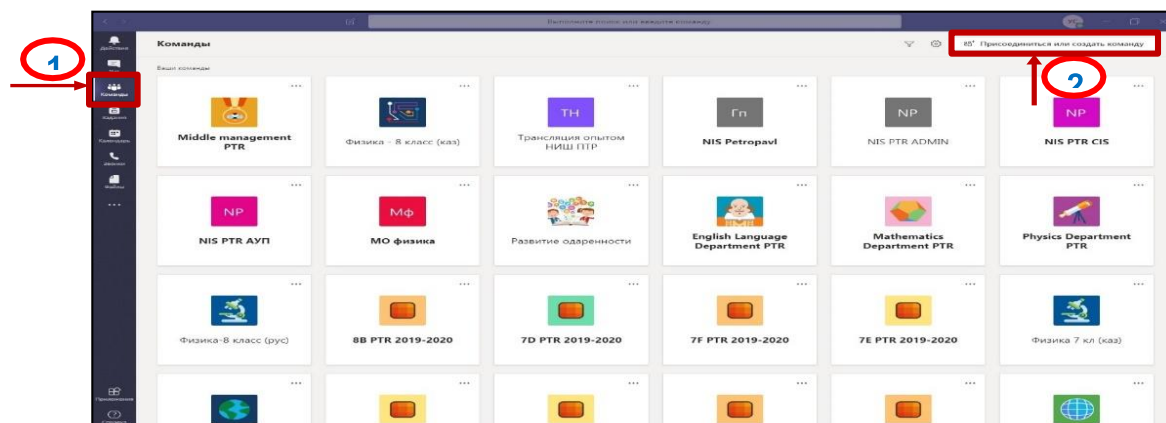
Выполните поиск или введите команду

Действия
Чат
Команды
Задания
Календарь
Звонки
Файлы
...
Приложения
Справка

1

Команды

Присоединиться или создать команду

2

Ваши команды

Middle management PTR

Физика - 8 класс (каз)

TH
Трансляция опытом НИШ ПТР

Гп
NIS Petropavl

NP
NIS PTR ADMIN

NP
NIS PTR CIS

NP
NIS PTR АУП

Мф
МО физика

Развитие одаренности

English Language Department PTR

Mathematics Department PTR

Physics Department PTR

Физика-8 класс (рус)

8B PTR 2019-2020

7D PTR 2019-2020

7F PTR 2019-2020

7E PTR 2019-2020

Физика 7 кл (каз)